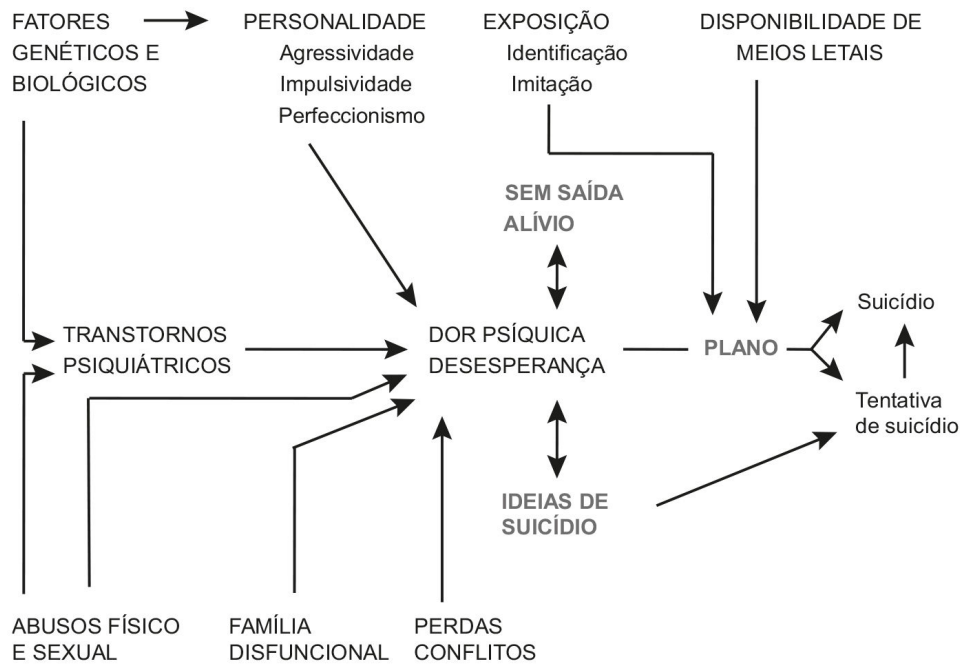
FATORES GENÉTICOS E BIOLÓGICOS

PERSONALIDADE
Agressividade
Impulsividade
Perfeccionismo

EXPOSIÇÃO
Identificação
Imitação

DISPONIBILIDADE DE MEIOS LETAIS

SEM SAÍDA
ALÍVIO

TRANSTORNOS PSIQUIÁTRICOS

DOR PSÍQUICA
DESESPERANÇA

PLANO

Suicídio

Tentativa de suicídio

IDEIAS DE SUICÍDIO

ABUSOS FÍSICO E SEXUAL

FAMÍLIA DISFUNCIONAL

PERDAS
CONFLITOS